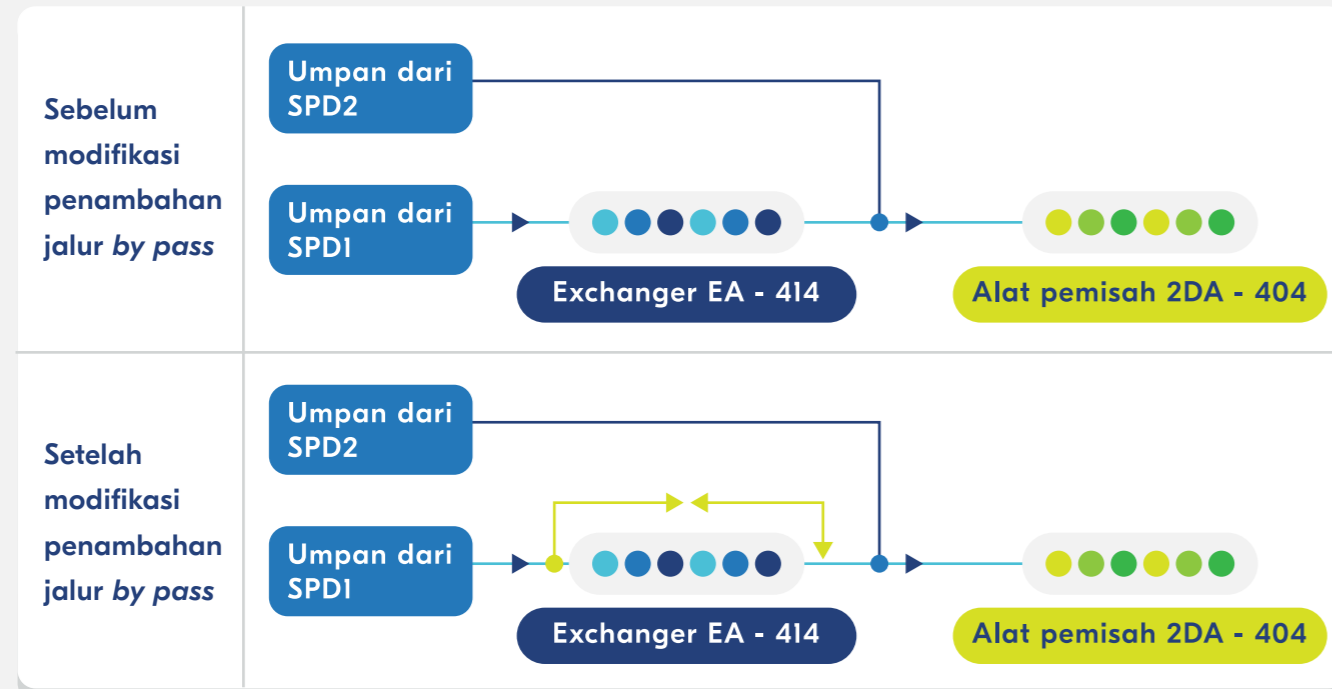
Sebelum modifikasi penambahan jalur *by pass*

Umpan dari SPD2

Umpan dari SPD1

Exchanger EA - 414

Alat pemisah 2DA - 404

Setelah modifikasi penambahan jalur *by pass*

Umpan dari SPD2

Umpan dari SPD1

Exchanger EA - 414

Alat pemisah 2DA - 404